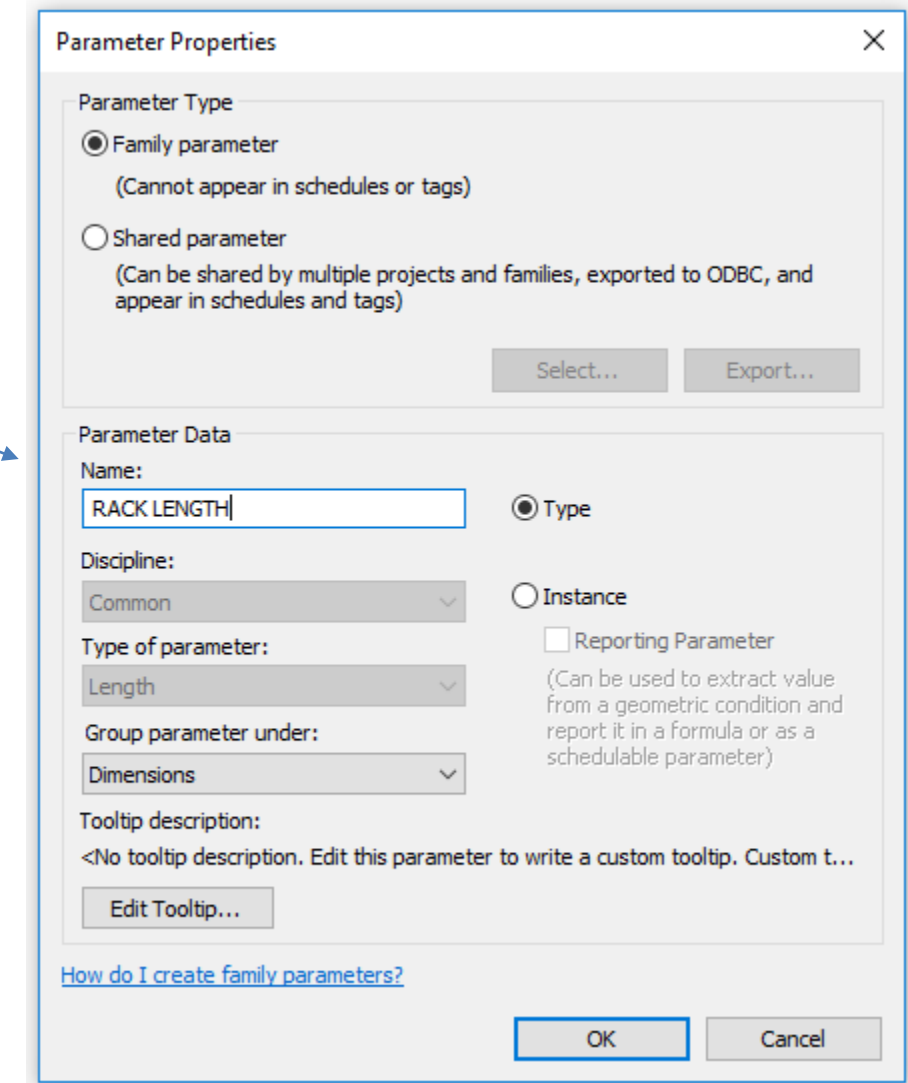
Parameter Properties

Parameter Type

Family parameter

(Cannot appear in schedules or tags)

Shared parameter

(Can be shared by multiple projects and families, exported to ODBC, and appear in schedules and tags)

Select...

Export...

Parameter Data

Name:

RACK LENGTH

Type

Discipline:

Common

Instance

Reporting Parameter

Type of parameter:

Length

(Can be used to extract value from a geometric condition and report it in a formula or as a schedulable parameter)

Group parameter under:

Dimensions

Tooltip description:

<No tooltip description. Edit this parameter to write a custom tooltip. Custom t...

Edit Tooltip...

How do I create family parameters?

OK

Cancel